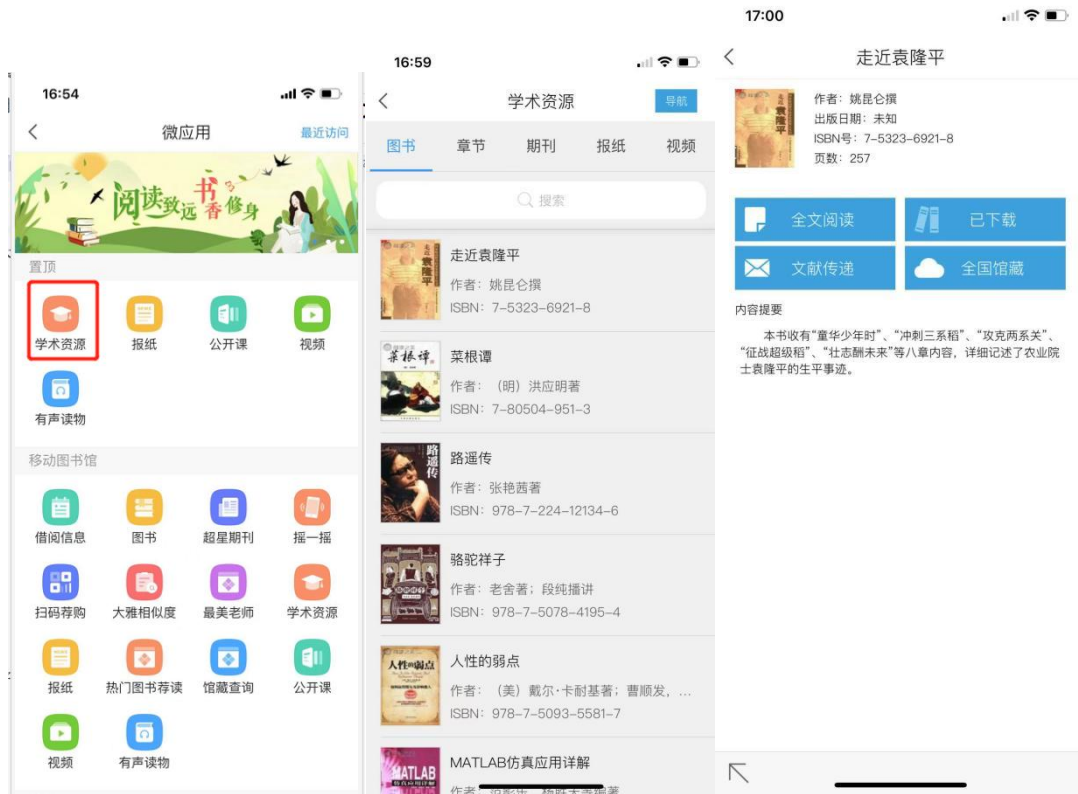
16:54

<

微应用

最近访问

阅读致远 书香修身

置顶

学术资源

报纸

公开课

视频

有声读物

移动图书馆

借阅信息

图书

超星期刊

摇一摇

扫码荐购

大雅相似度

最美老师

学术资源

报纸

热门图书荐读

馆藏查询

公开课

视频

有声读物

16:59

<

学术资源

导航

图书

章节

期刊

报纸

视频

搜索

走近袁隆平

作者：姚昆仑撰

ISBN：7-5323-6921-8

菜根谭

作者：（明）洪应明著

ISBN：7-80504-951-3

路遥传

作者：张艳茜著

ISBN：978-7-224-12134-6

骆驼祥子

作者：老舍著；段纯播讲

ISBN：978-7-5078-4195-4

人性的弱点

作者：（美）戴尔·卡耐基著；曹顺发，...

ISBN：978-7-5093-5581-7

MATLAB仿真应用详解

作者：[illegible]

17:00

<

走近袁隆平

作者：姚昆仑撰

出版日期：未知

ISBN号：7-5323-6921-8

页数：257

全文阅读

已下载

文献传递

全国馆藏

内容提要

本书收有“童华少年时”、“冲刺三系稻”、“攻克两系关”、“征战超级稻”、“壮志酬未来”等八章内容，详细记述了农业院士袁隆平的生平事迹。